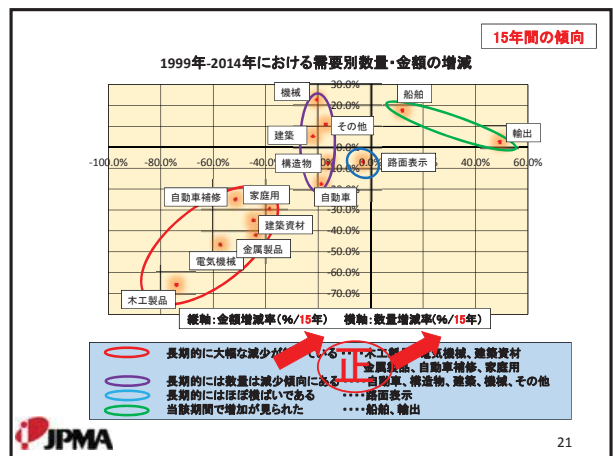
15年間の傾向

1999年-2014年における需要別数量・金額の増減

30.0%
20.0%
10.0%
0.0%
-10.0%
-20.0%
-30.0%
-40.0%
-50.0%
-60.0%
-70.0%

-100.0% -80.0% -60.0% -40.0% 0.0% 20.0% 40.0% 60.0%

機械
船舶
建築
その他
輸出
構造物
路面表示
自動車
自動車補修
家庭用
建築資材
金属製品
電気機械
木工製品

縦軸：金額増減率（%/15年） 横軸：数量増減率(%/15年)

長期的に大幅な減少が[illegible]ている ・・・・木工製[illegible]機械、建築資材
金属製品、自動車補修、家庭用
長期的には数量は減少傾向にある ・・・・自動車、構造物、建築、機械、その他
長期的にはほぼ横ばいである ・・・・路面表示
当該期間で増加が見られた ・・・・船舶、輸出

止

JPMA

21